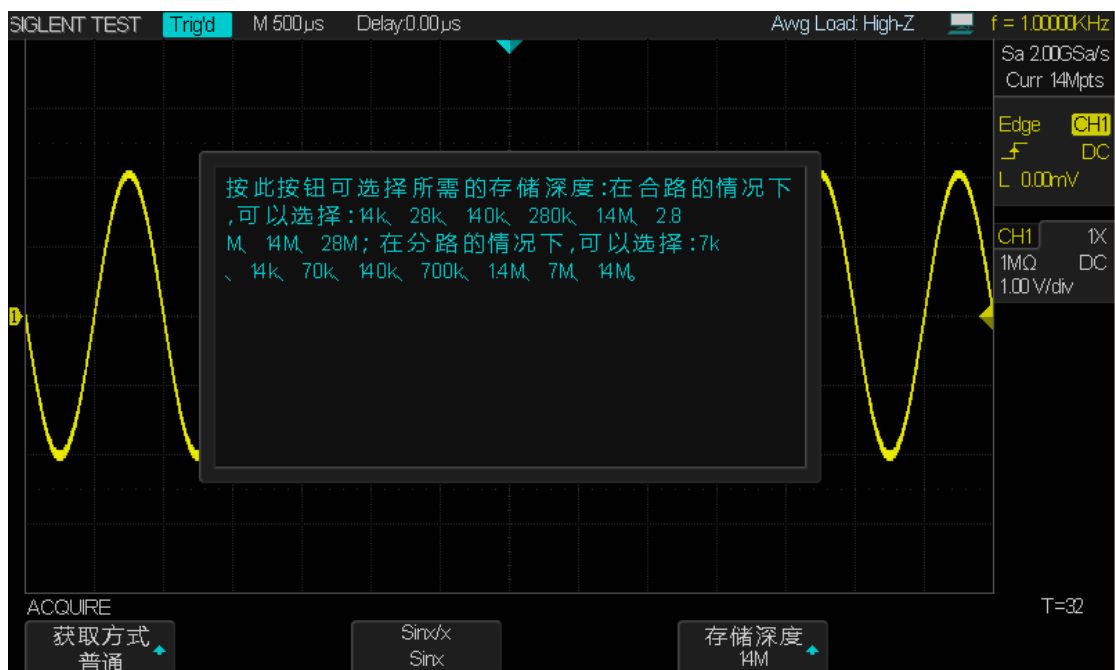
SIGLENT TEST Trig'd M 500μs Delay:0.00μs Awg Load: High-Z f = 1.00000KHz

Sa 2.00GSa/s
Curr 14Mpts

Edge CH1
DC
L 0.00mV

CH1 1X
1MΩ DC
1.00 V/div

1

按此按钮可选择所需的存储深度:在合路的情况下,可以选择:14k、28k、140k、280k、14M、28M、14M、28M;在分路的情况下,可以选择:7k、14k、70k、140k、700k、14M、7M、14M。

ACQUIRE T=32

获取方式
普通

Sinx/x
Sinx

存储深度
14M